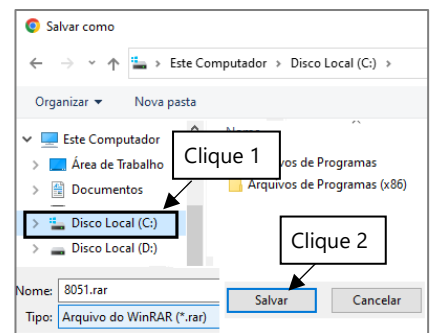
Salvar como

Este Computador > Disco Local (C:) >

Organizar ▾ Nova pasta

Este Computador
Área de Trabalho
Documentos
Disco Local (C:)
Disco Local (D:)

Nome
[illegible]rquivos de Programas
Arquivos de Programas (x86)

Clique 1

Clique 2

Nome: 8051.rar
Tipo: Arquivo do WinRAR (*.rar)

Salvar
Cancelar